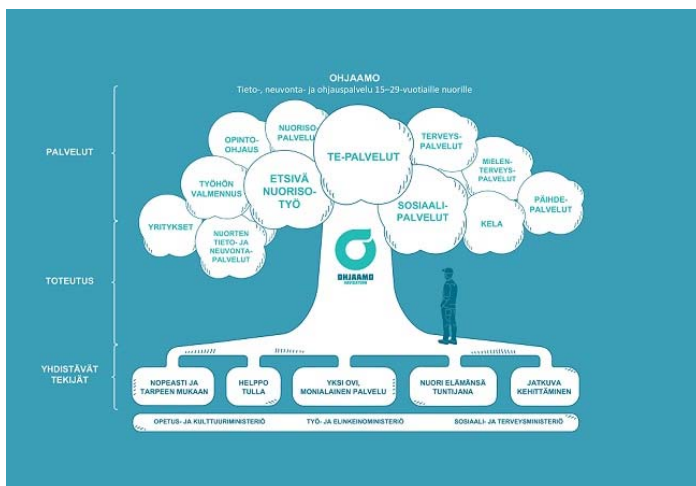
OHJAAMO
Tieto-, neuvonta- ja ohjauspalvelu 15–29-vuotiaille nuorille

PALVELUT

TOTEUTUS

YHDISTÄVÄT TEKIJÄT

OPINTO-OHJAUS

NUORISO-PALVELUT

TE-PALVELUT

TERVEYS-PALVELUT

MIELEN-TERVEYS-PALVELUT

TYÖHÖN VALMENNUS

ETSIVÄ NUORISO-TYÖ

SOSIAALI-PALVELUT

PÄIHDE-PALVELUT

YRITYKSET

NUORTEN TIETO- JA NEUVONTA-PALVELUT

KELA

OHJAAMO

NOPEASTI JA TARPEEN MUKAAN

HELPPO TULLA

YKSI OVI, MONIALAINEN PALVELU

NUORI ELÄMÄNSÄ TUNTIJANA

JATKUVA KEHITTÄMINEN

OPETUS- JA KULTTUURIMINISTERIÖ

TYÖ- JA ELINKEINOMINISTERIÖ

SOSIAALI- JA TERVEYSMINISTERIÖ